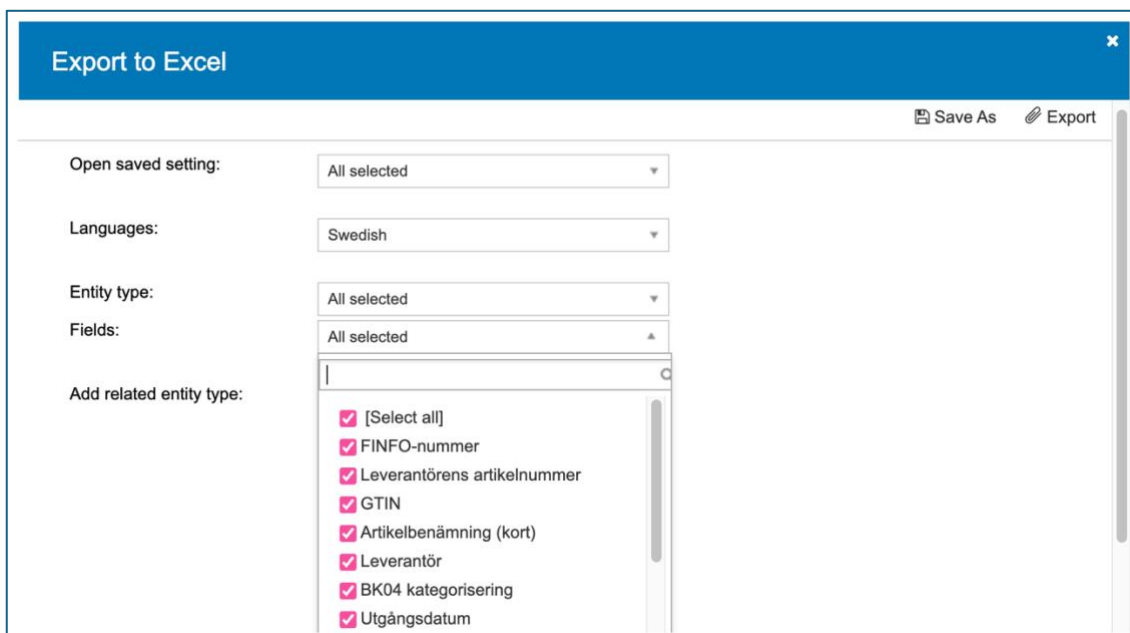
Export to Excel

×

Save As

Export

Open saved setting:

All selected

Languages:

Swedish

Entity type:

All selected

Fields:

All selected

Add related entity type:

[Select all]

FINFO-nummer

Leverantörens artikelnummer

GTIN

Artikelbenämning (kort)

Leverantör

BK04 kategorisering

Utgångsdatum